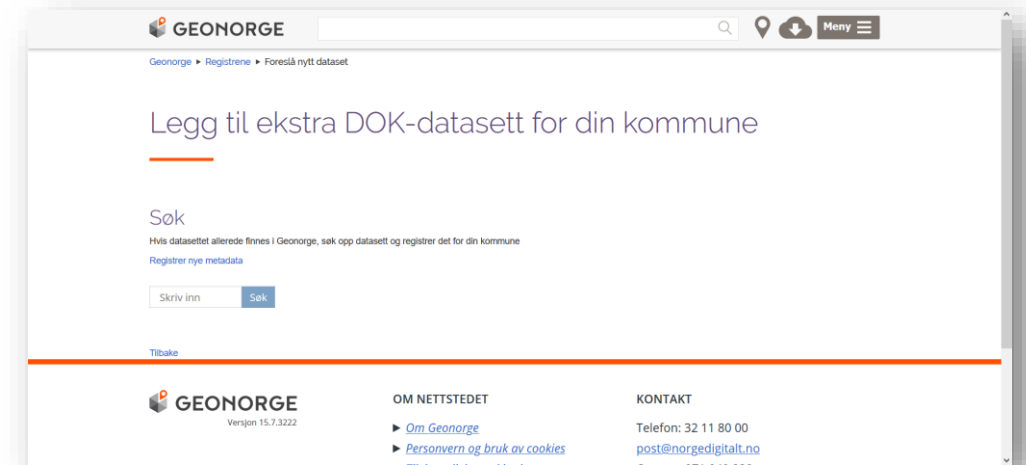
GEONORGE

Meny

Geonorge ► Registrene ► Foreslå nytt dataset

Legg til ekstra DOK-datasett for din kommune

Søk

Hvis datasettet allerede finnes i Geonorge, søk opp datasett og registrer det for din kommune

Registrer nye metadata

Skriv inn

Søk

Tilbake

GEONORGE
Versjon 15.7.3222

OM NETTSTEDET

► Om Geonorge

► Personvern og bruk av cookies

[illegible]

KONTAKT

Telefon: 32 11 80 00

post@norgedigitalt.no

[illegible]